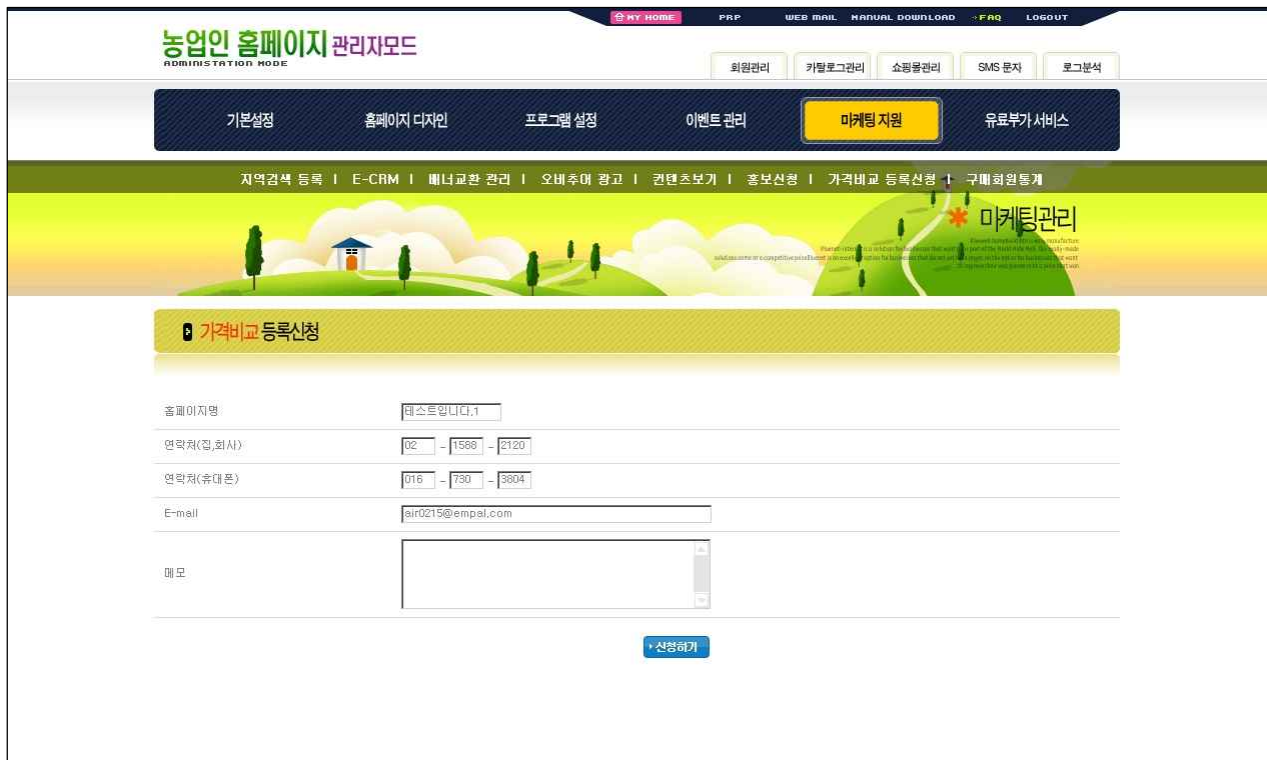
MY HOME PRP WEB MAIL MANUAL DOWNLOAD FAQ LOGOUT

농업인 홈페이지 관리자모드
ADMINISTRATION MODE

회원관리 카탈로그관리 쇼핑몰관리 SMS 문자 로그분석

기본설정 홈페이지 디자인 프로그램 설정 이벤트 관리 마케팅 지원 유료부가 서비스

지역검색 등록 | E-CRM | 배너교환 관리 | 오버추어 광고 | 컨텐츠보기 | 홍보신청 | 가격비교 등록신청 | 구매회원통계

마케팅관리

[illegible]

가격비교 등록신청

| 홈페이지명 | 테스트입니다.1 |
|---|---|
| 연락처(집,회사) | 02 - 1588 - 2120 |
| 연락처(휴대폰) | 016 - 730 - 3804 |
| E-mail | air0215@empal.com |
| 메모 | |

신청하기